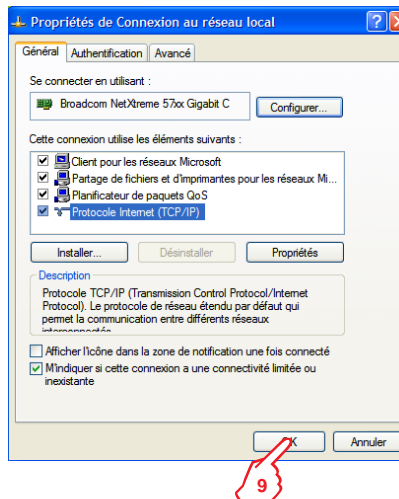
Propriétés de Connexion au réseau local

Général | Authentification | Avancé

Se connecter en utilisant :

Broadcom NetXtreme 57xx Gigabit C

Configurer...

Cette connexion utilise les éléments suivants :

Client pour les réseaux Microsoft
Partage de fichiers et d'imprimantes pour les réseaux Mi...
Planificateur de paquets QoS
Protocole Internet (TCP/IP)

Installer... | Désinstaller | Propriétés

Description

Protocole TCP/IP (Transmission Control Protocol/Internet Protocol). Le protocole de réseau étendu par défaut qui permet la communication entre différents réseaux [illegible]

Afficher l'icône dans la zone de notification une fois connecté

M'indiquer si cette connexion a une connectivité limitée ou inexistante

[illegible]K | Annuler

9